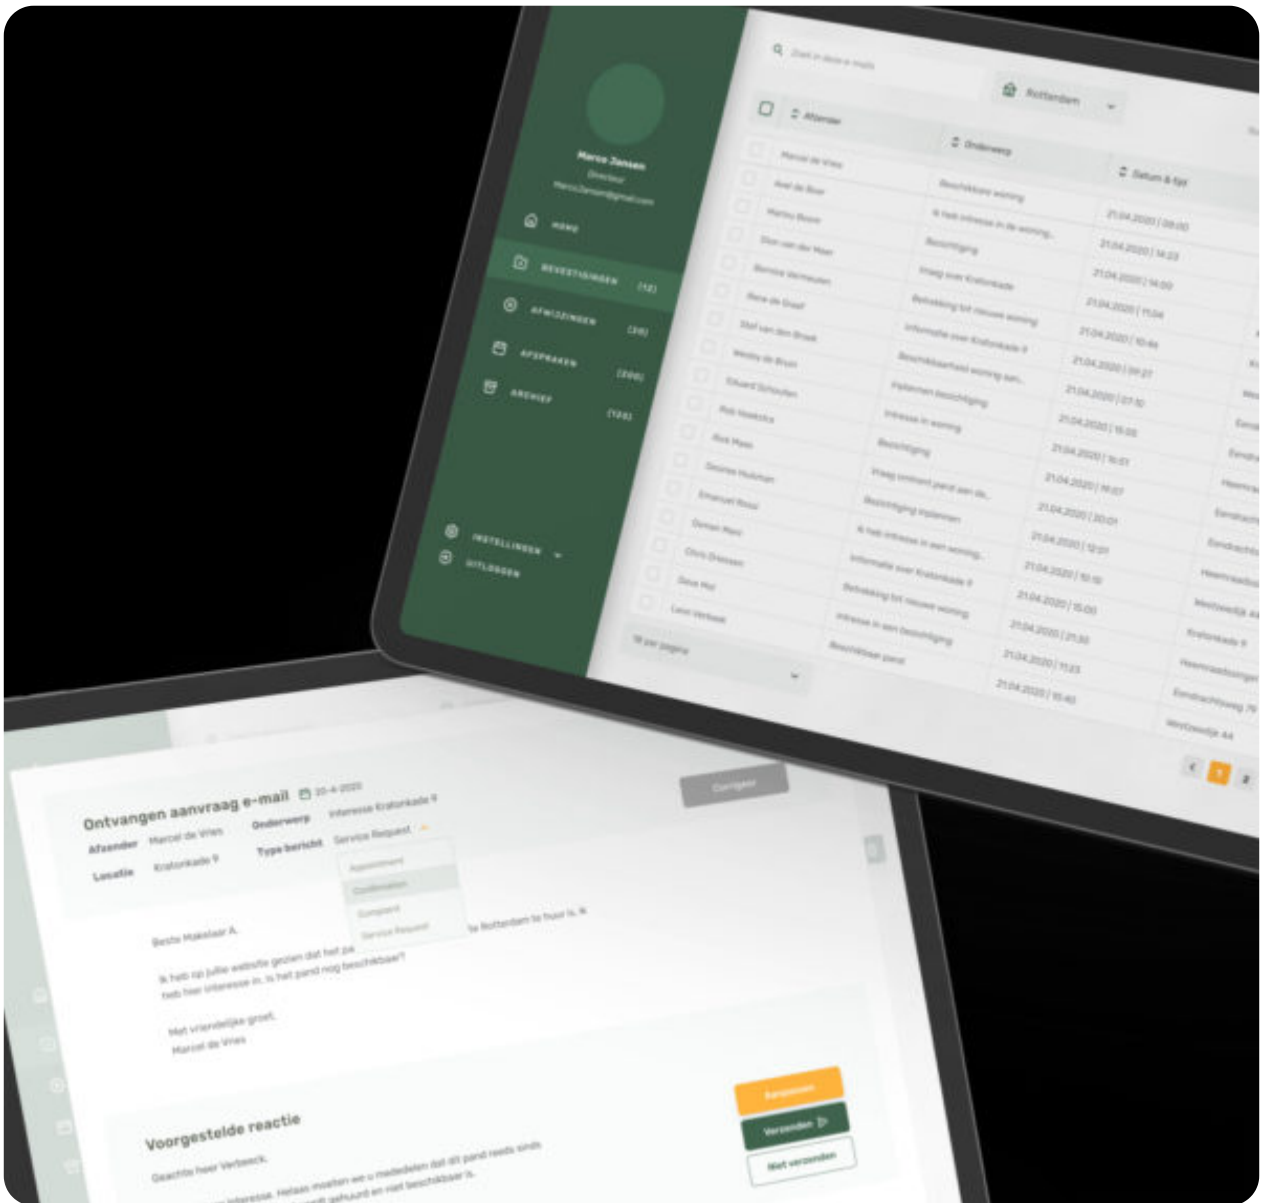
Zoek in deze e-mails

Rotterdam

Marco Jansen
Directeur
MarcoJansen@gmail.com

HOME
BEVESTIGINGEN (12)
AFWIJZINGEN (35)
AFSPRAKEN (256)
ARCHIEF (125)

INSTELLINGEN
UITLOGGEN

| Afzender | Onderwerp | Datum & tijd |
|---|---|---|
| Marcel de Vries | Beschikbare woning | |
| Axel de Boer | Ik heb interesse in de woning... | 21.04.2020 \| 09:00 |
| Marley Bosse | Bezichtiging | 21.04.2020 \| 14:23 |
| Dion van der Meer | Vraag over Kratonkade | 21.04.2020 \| 14:00 |
| Bernice Vermeulen | Betrekking tot nieuwe woning | 21.04.2020 \| 11:04 |
| Rene de Graaf | Informatie over Kratonkade 9 | 21.04.2020 \| 10:46 |
| Olaf van den Broek | Beschikbaarheid woning aan... | 21.04.2020 \| 09:27 |
| Wesley de Bruin | Inplannen bezichtiging | 21.04.2020 \| 07:10 |
| Eduard Schouten | Interesse in woning | 21.04.2020 \| 15:05 |
| Rob Veenstra | Bezichtiging | 21.04.2020 \| 16:01 |
| Rick Maas | Vraag omtrent pand aan de... | 21.04.2020 \| 16:07 |
| Desiree Huisman | Bezichtiging inplannen | 21.04.2020 \| 20:01 |
| Emanuel Rossi | Ik heb interesse in een woning... | 21.04.2020 \| 12:01 |
| Demien Mars | Informatie over Kratonkade 9 | 21.04.2020 \| 10:10 |
| Chris Driessen | Betrekking tot nieuwe woning | 21.04.2020 \| 15:00 |
| Dave Mol | Interesse in een bezichtiging | 21.04.2020 \| 21:30 |
| Leon Verbeek | Beschikbaar pand | 21.04.2020 \| 11:23 |
| | | 21.04.2020 \| 15:40 |

18 per pagina

1 2

Ontvangen aanvraag e-mail 20-4-2020
Afzender Marcel de Vries Onderwerp Interesse Kratonkade 9
Locatie Kratonkade 9 Type bericht Service Request
Appointment
Confirmation
Complaint
Service Request

Corrigeer

Beste Makelaar A.

Ik heb op jullie website gezien dat het pa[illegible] te Rotterdam te huur is. Ik heb hier interesse in. Is het pand nog beschikbaar?

Met vriendelijke groet,
Marcel de Vries

Voorgestelde reactie
Geachte heer Verbeeck,
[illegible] interesse. Helaas moeten we u mededelen dat dit pand reeds sinds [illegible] afgehuurd en niet beschikbaar is.

Aanpassen
Verzenden
Niet verzenden